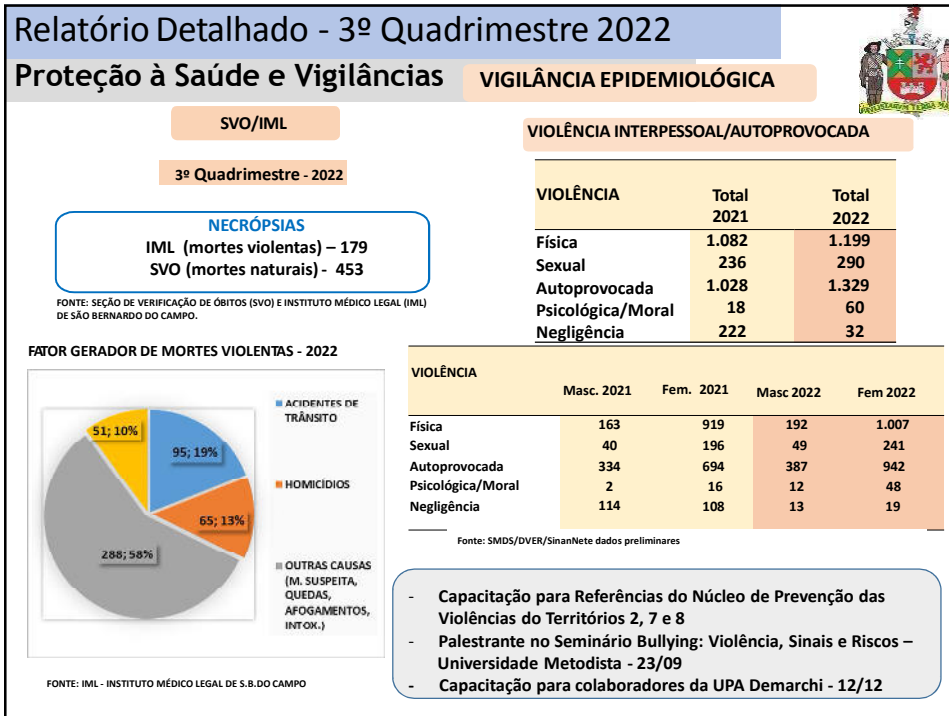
Relatório Detalhado - 3º Quadrimestre 2022

Proteção à Saúde e Vigilâncias

VIGILÂNCIA EPIDEMIOLÓGICA

SVO/IML

3º Quadrimestre - 2022

NECRÓPSIAS
IML (mortes violentas) – 179
SVO (mortes naturais) - 453

FONTE: SEÇÃO DE VERIFICAÇÃO DE ÓBITOS (SVO) E INSTITUTO MÉDICO LEGAL (IML) DE SÃO BERNARDO DO CAMPO.

FATOR GERADOR DE MORTES VIOLENTAS - 2022

51; 10%
95; 19%
65; 13%
288; 58%

ACIDENTES DE TRÂNSITO
HOMICÍDIOS
OUTRAS CAUSAS (M. SUSPEITA, QUEDAS, AFOGAMENTOS, INTOX.)

FONTE: IML - INSTITUTO MÉDICO LEGAL DE S.B.DO CAMPO

VIOLÊNCIA INTERPESSOAL/AUTOPROVOCADA

| VIOLÊNCIA | Total 2021 | Total 2022 |
|---|---|---|
| Física | 1.082 | 1.199 |
| Sexual | 236 | 290 |
| Autoprovocada | 1.028 | 1.329 |
| Psicológica/Moral | 18 | 60 |
| Negligência | 222 | 32 |

| VIOLÊNCIA | Masc. 2021 | Fem. 2021 | Masc 2022 | Fem 2022 |
|---|---|---|---|---|
| Física | 163 | 919 | 192 | 1.007 |
| Sexual | 40 | 196 | 49 | 241 |
| Autoprovocada | 334 | 694 | 387 | 942 |
| Psicológica/Moral | 2 | 16 | 12 | 48 |
| Negligência | 114 | 108 | 13 | 19 |

Fonte: SMDS/DVER/SinanNete dados preliminares

- Capacitação para Referências do Núcleo de Prevenção das Violências do Territórios 2, 7 e 8
- Palestrante no Seminário Bullying: Violência, Sinais e Riscos – Universidade Metodista - 23/09
- Capacitação para colaboradores da UPA Demarchi - 12/12